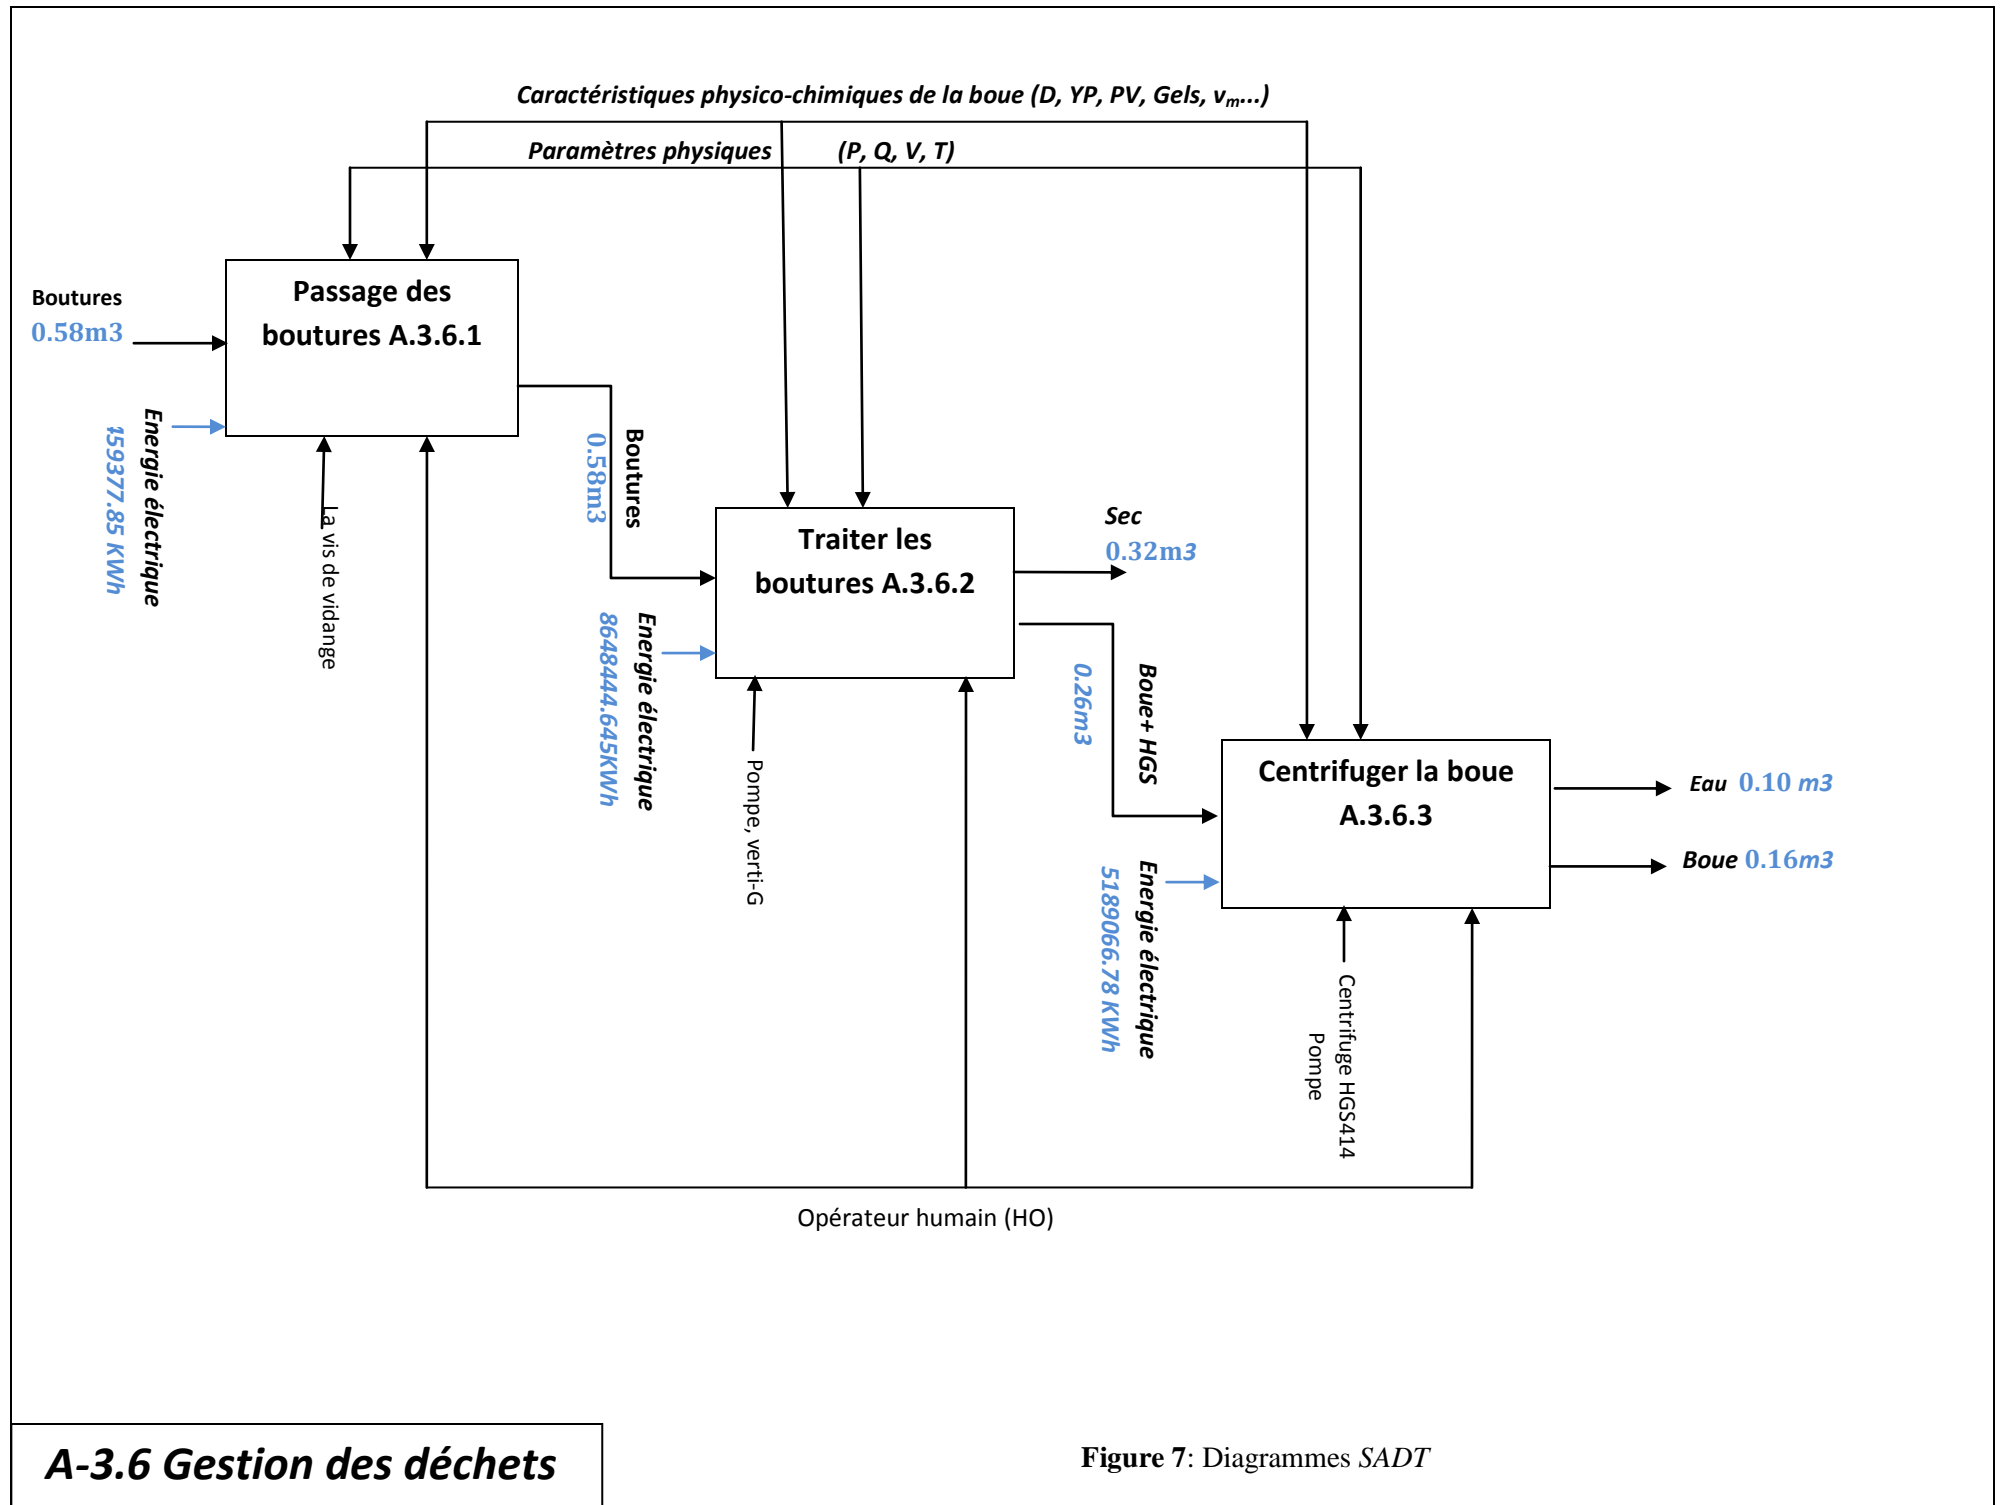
Caractéristiques physico-chimiques de la boue (D, YP, PV, Gels, $v_m$...)

Paramètres physiques (P, Q, V, T)

Boutures
0.58m3

Passage des boutures A.3.6.1

Energie électrique
159377.85 KWh

La vis de vidange

Boutures
0.58m3

Traiter les boutures A.3.6.2

Sec
0.32m3

Energie électrique
8648444.645KWh

Pompe, verti-G

Boue+ HGS
0.26m3

Centrifuger la boue A.3.6.3

Eau 0.10 m3

Boue 0.16m3

Energie électrique
5189066.78 KWh

Centrifuge HGS414
Pompe

Opérateur humain (HO)

A-3.6 Gestion des déchets

Figure 7: Diagrammes SADT